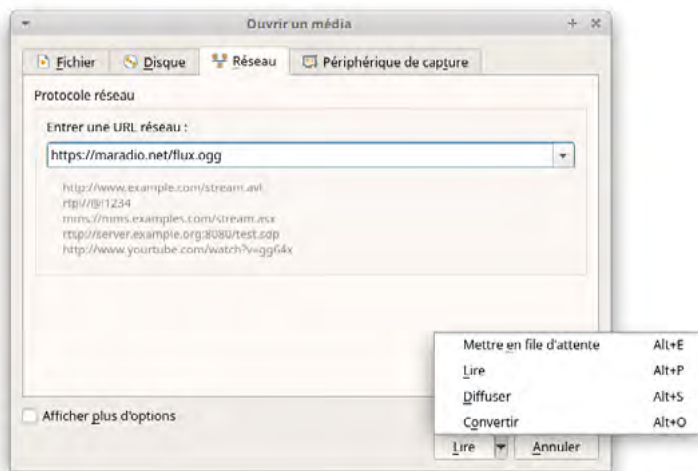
Ouvrir un média

Fichier | Disque | Réseau | Périphérique de capture

Protocole réseau

Entrer une URL réseau :

https://maradio.net/flux.ogg

http://www.example.com/stream.avi
rtp://@:1234
mms://mms.examples.com/stream.asx
rtsp://server.example.org:8080/test.sdp
http://www.yourtube.com/watch?v=gg64x

| | |
|---|---|
| Mettre en file d'attente | Alt+E |
| Lire | Alt+P |
| Diffuser | Alt+S |
| Convertir | Alt+O |

Afficher plus d'options

Lire | Annuler